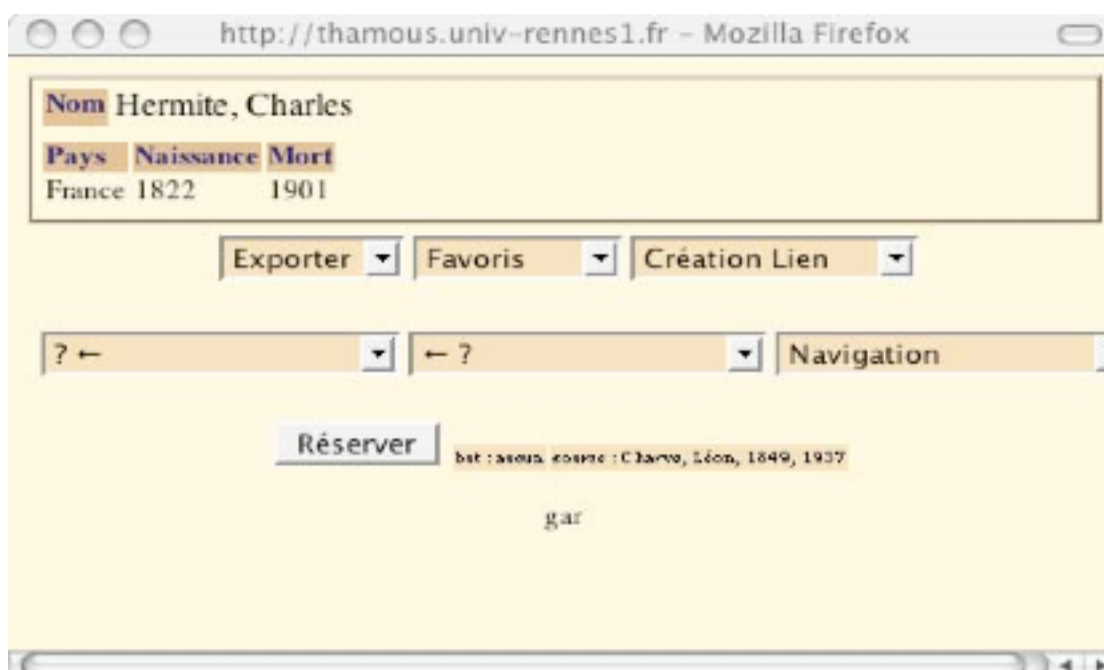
http://thamous.univ-rennes1.fr - Mozilla Firefox

Nom Hermite, Charles

| Pays | Naissance | Mort |
|---|---|---|
| France | 1822 | 1901 |

Exporter Favoris Création Lien

? ← ← ? Navigation

Réserver but : aucun source : Charve, Léon, 1849, 1937

gar